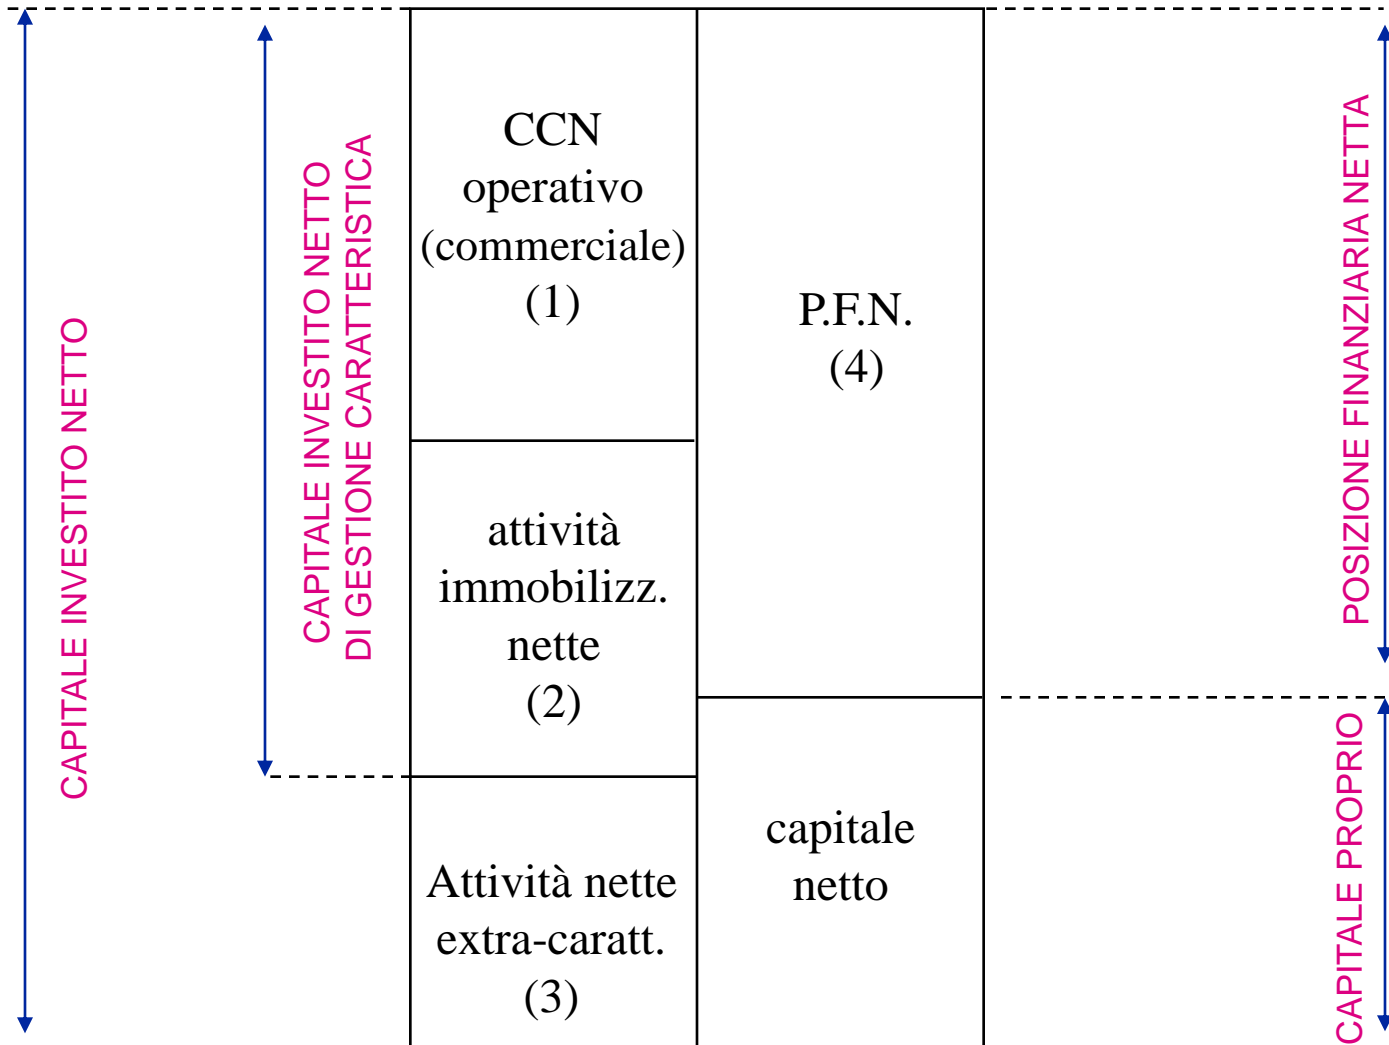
CAPITALE INVESTITO NETTO

CAPITALE INVESTITO NETTO DI GESTIONE CARATTERISTICA

CCN operativo (commerciale) (1)

attività immobilizz. nette (2)

Attività nette extra-caratt. (3)

P.F.N. (4)

capitale netto

POSIZIONE FINANZIARIA NETTA

CAPITALE PROPRIO